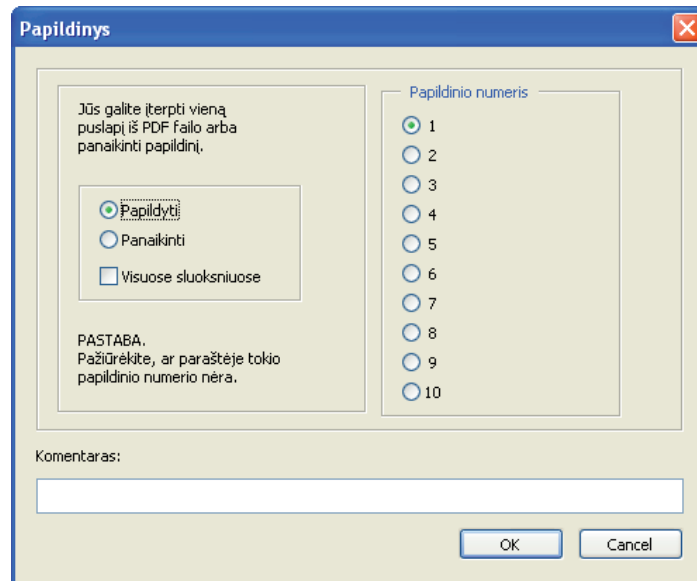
Papildinys

Jūs galite įterpti vieną puslapį iš PDF failo arba panaikinti papildinį.

Papildyti
Panaikinti
Visuose sluoksniuose

PASTABA.
Pažiūrėkite, ar paraštėje tokio papildinio numerio nėra.

Papildinio numeris
1
2
3
4
5
6
7
8
9
10

Komentaras:

OK
Cancel